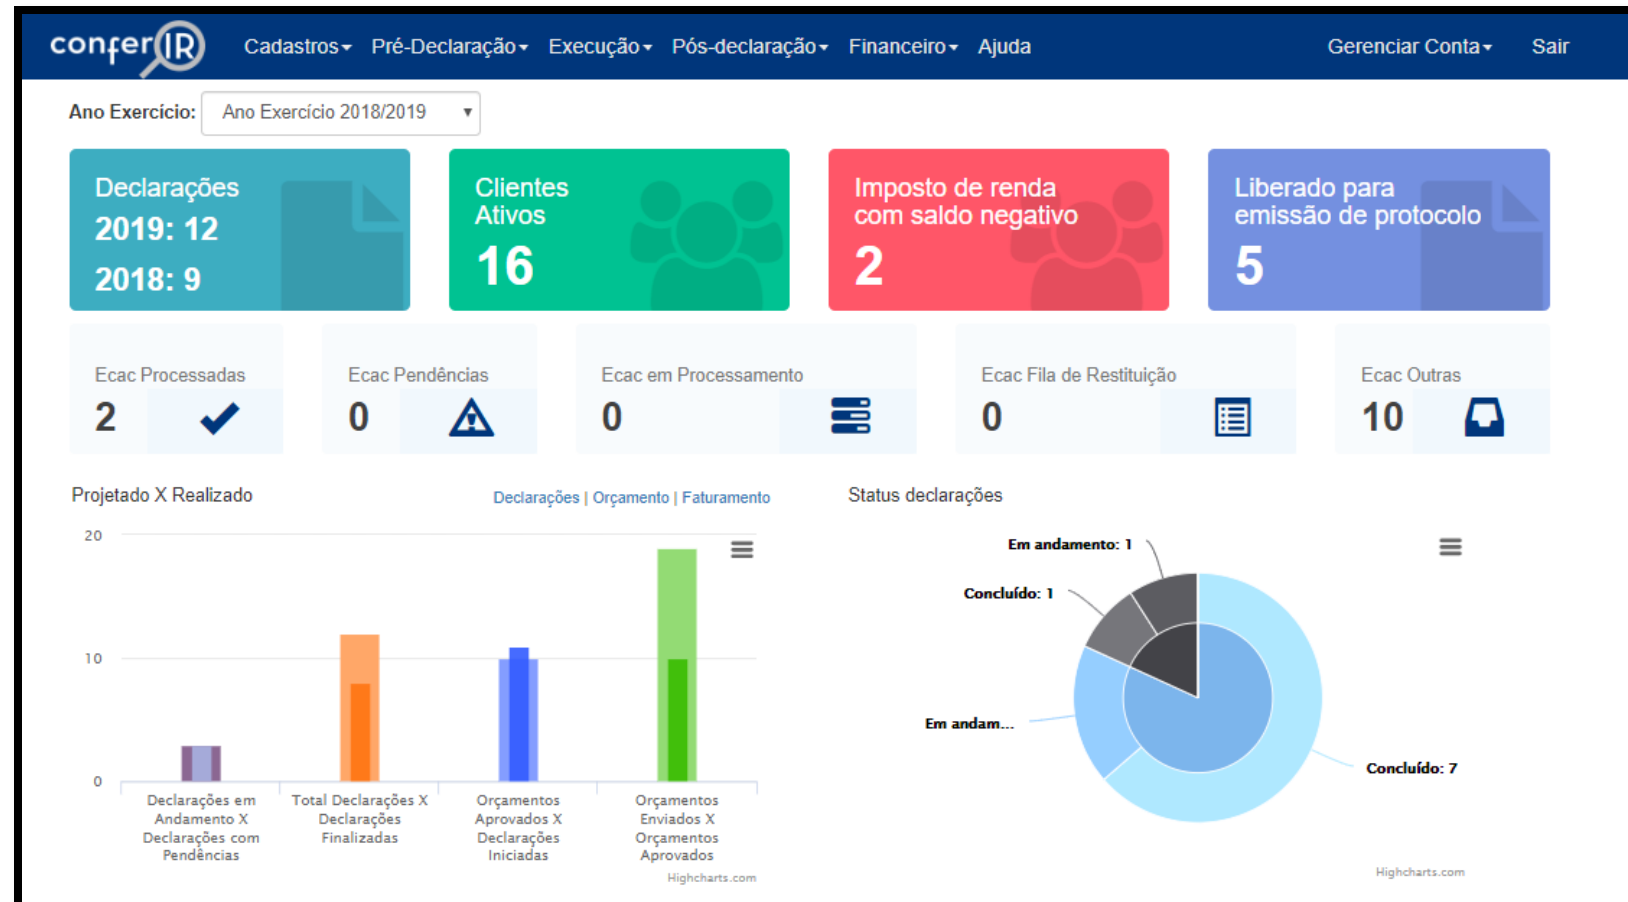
conferIR Cadastros▾ Pré-Declaração▾ Execução▾ Pós-declaração▾ Financeiro▾ Ajuda Gerenciar Conta▾ Sair

Ano Exercício: Ano Exercício 2018/2019

Declarações
2019: 12
2018: 9

Clientes Ativos
16

Imposto de renda com saldo negativo
2

Liberado para emissão de protocolo
5

Ecac Processadas
2

Ecac Pendências
0

Ecac em Processamento
0

Ecac Fila de Restituição
0

Ecac Outras
10

Projetado X Realizado

Declarações | Orçamento | Faturamento

20
10
0

Declarações em Andamento X Declarações com Pendências

Total Declarações X Declarações Finalizadas

Orçamentos Aprovados X Declarações Iniciadas

Orçamentos Enviados X Orçamentos Aprovados

Highcharts.com

Status declarações

Em andamento: 1
Concluído: 1
Em andam...
Concluído: 7

Highcharts.com